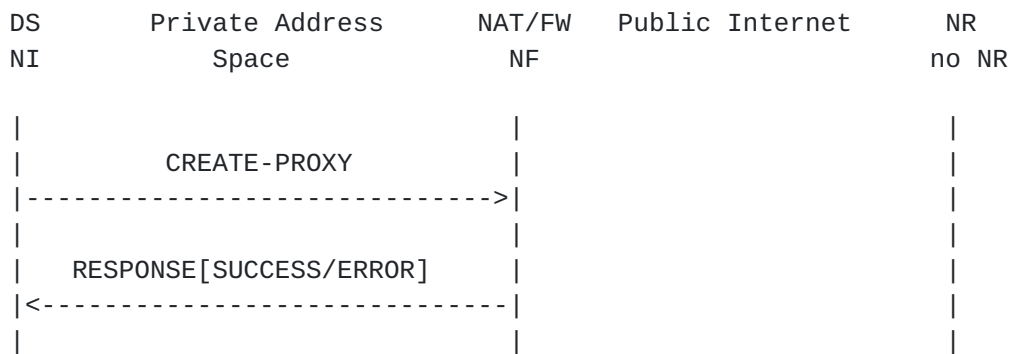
DS        Private Address          NAT/FW   Public Internet        NR
NI             Space                  NF                              no NR

 |                                |                                 |
 |         CREATE-PROXY           |                                 |
 |------------------------------->|                                 |
 |                                |                                 |
 |   RESPONSE[SUCCESS/ERROR]      |                                 |
 |<-------------------------------|                                 |
 |                                |                                 |